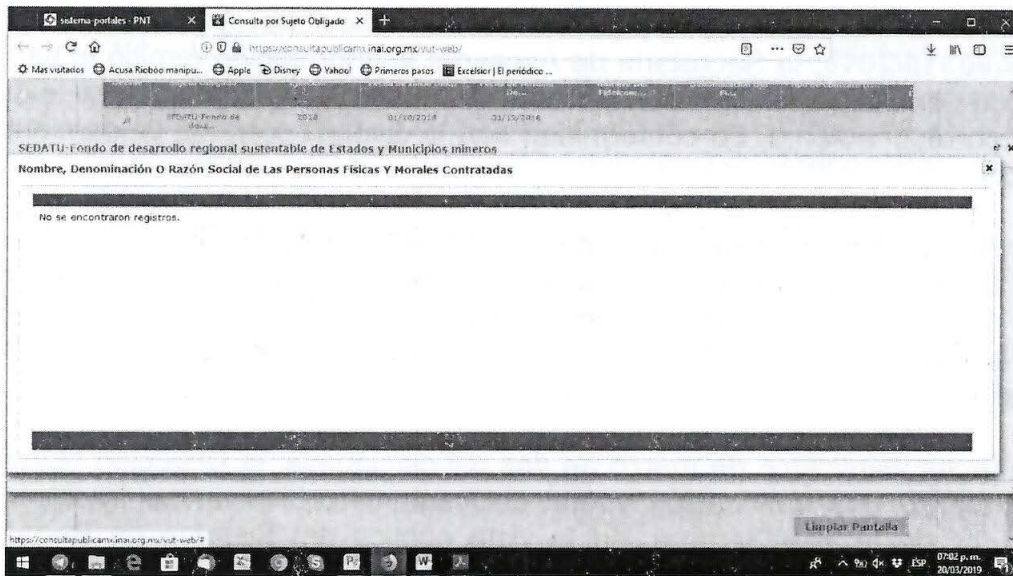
sistema-portales - PNT

Consulta por Sujeto Obligado

https://consultapublicamx.inai.org.mx/vut-web/

Mas visitados  Acusa Riobóo manipu...  Apple  Disney  Yahoo!  Primeros pasos  Excelsior | El periódico ...

SEDATU-Fondo de dese... 2018 01/10/2018 31/12/2018

SEDATU-Fondo de desarrollo regional sustentable de Estados y Municipios mineros

Nombre, Denominación O Razón Social de Las Personas Físicas Y Morales Contratadas

No se encontraron registros.

Limpiar Pantalla

https://consultapublicamx.inai.org.mx/vut-web/#

ESP 07:02 p.m. 20/03/2019